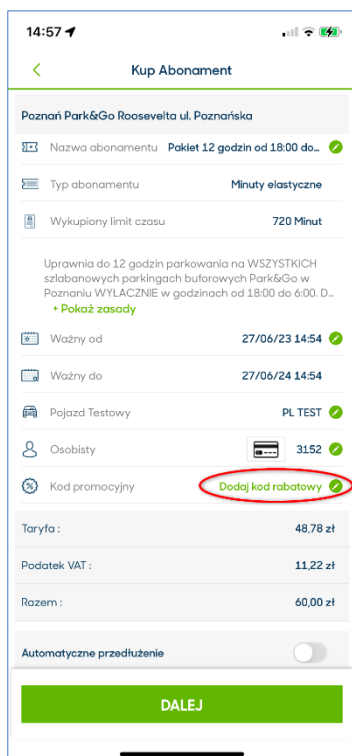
14:57

Kup Abonament

Poznań Park&Go Roosevelta ul. Poznańska

Nazwa abonamentu Pakiet 12 godzin od 18:00 do...

Typ abonamentu Minuty elastyczne

Wykupiony limit czasu 720 Minut

Uprawnia do 12 godzin parkowania na WSZYSTKICH szlabanowych parkingach buforowych Park&Go w Poznaniu WYŁĄCZNIE w godzinach od 18:00 do 6:00. D...

+ Pokaż zasady

Ważny od 27/06/23 14:54

Ważny do 27/06/24 14:54

Pojazd Testowy PL TEST

Osobisty 3152

Kod promocyjny Dodaj kod rabatowy

Taryfa: 48,78 zł

Podatek VAT: 11,22 zł

Razem: 60,00 zł

Automatyczne przedłużenie

DALEJ